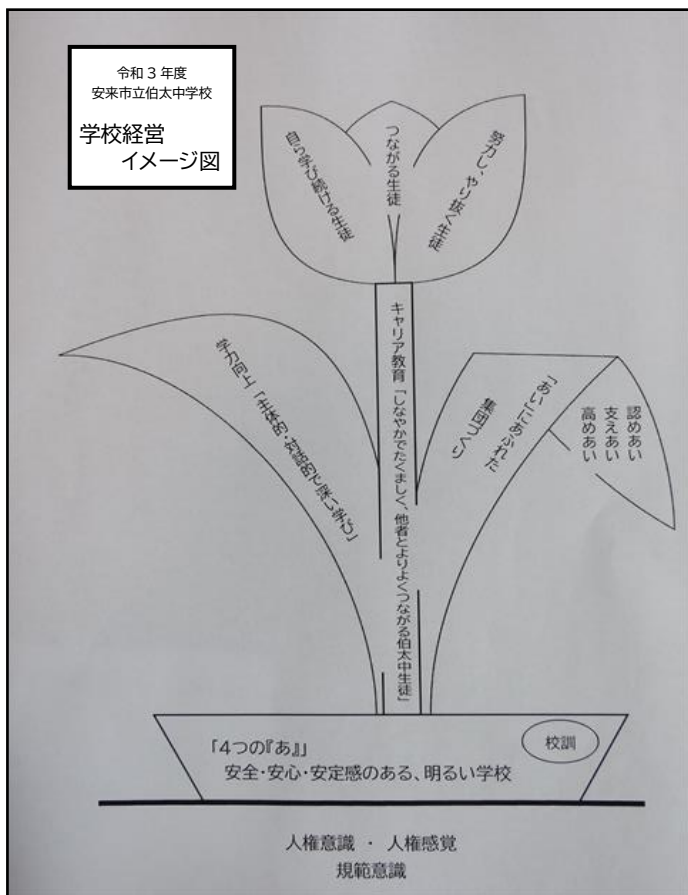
令和３年度
安来市立伯太中学校

学校経営
イメージ図

自ら学び続ける生徒

つながる生徒

努力し、やり抜く生徒

キャリア教育「しなやかでたくましく、他者とよりよくつながる伯太中生徒」

学力向上「主体的・対話的で深い学び」

「あい」にあふれた集団づくり

認めあい
支えあい
高めあい

「4つの『あ』」
安全・安心・安定感のある、明るい学校

校訓

人権意識 ・ 人権感覚
規範意識